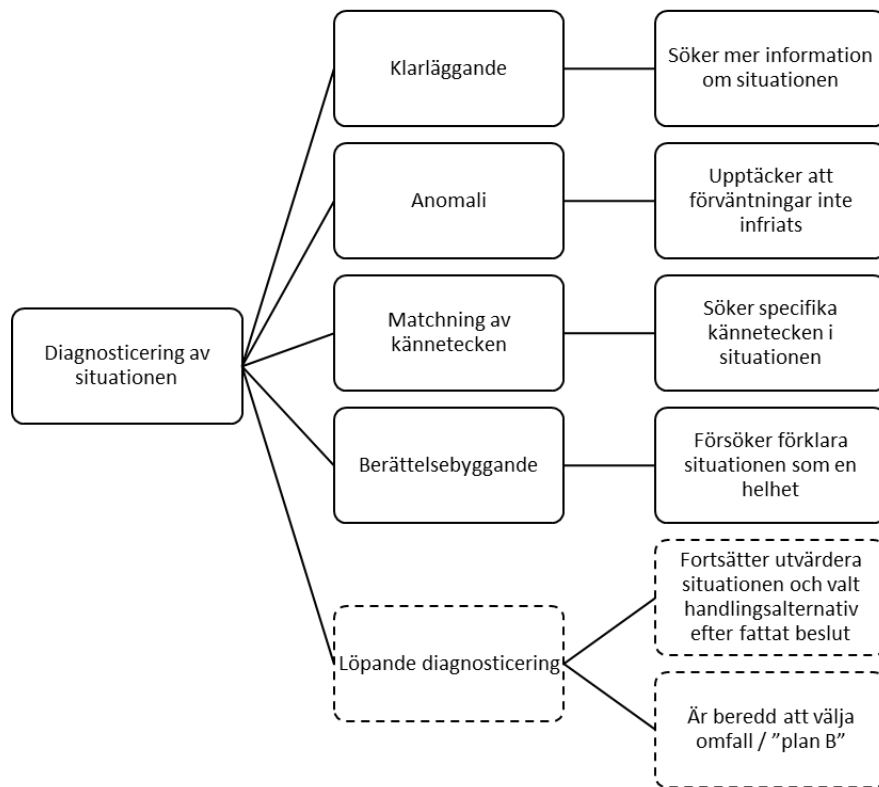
Diagnosticering av situationen

Klarläggande

Söker mer information om situationen

Anomali

Upptäcker att förväntningar inte infriats

Matchning av kännetecken

Söker specifika kännetecken i situationen

Berättelsebyggande

Försöker förklara situationen som en helhet

Löpande diagnosticering

Fortsätter utvärdera situationen och valt handlingsalternativ efter fattat beslut

Är beredd att välja omfall / ”plan B”